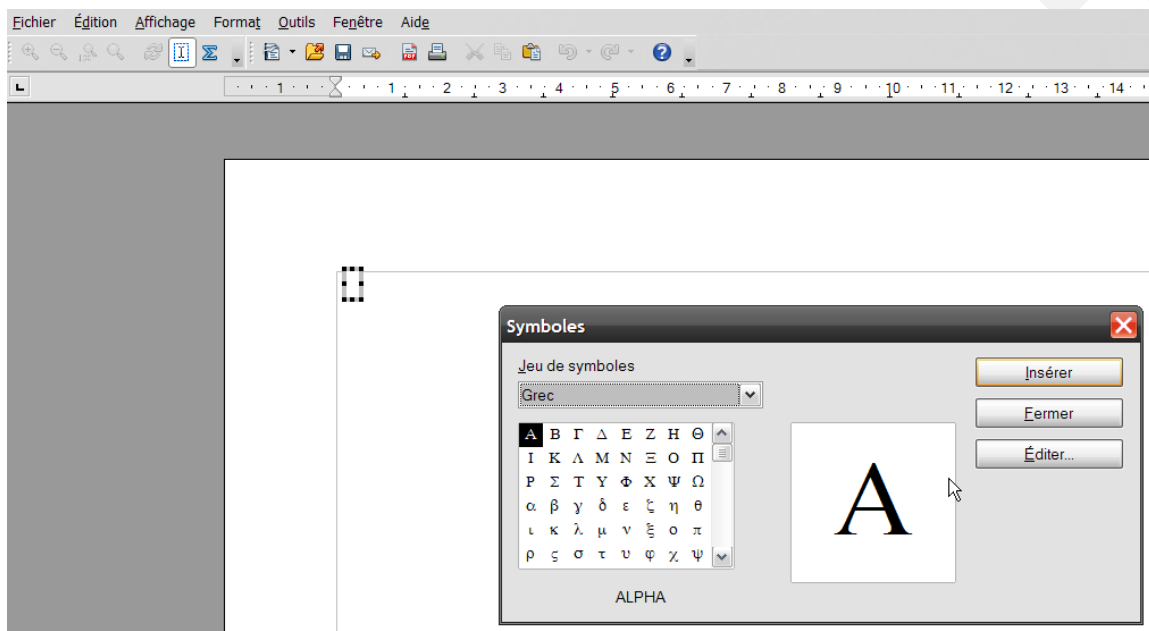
Fichier Édition Affichage Format Outils Fenêtre Aide

1 · 1 · 2 · 3 · 4 · 5 · 6 · 7 · 8 · 9 · 10 · 11 · 12 · 13 · 14

Symboles

Jeu de symboles

Grec

| Α | Β | Γ | Δ | Ε | Ζ | Η | Θ |
|---|---|---|---|---|---|---|---|
| Ι | Κ | Λ | Μ | Ν | Ξ | Ο | Π |
| Ρ | Σ | Τ | Υ | Φ | Χ | Ψ | Ω |
| α | β | γ | δ | ε | ζ | η | θ |
| ι | κ | λ | μ | ν | ξ | ο | π |
| ρ | ς | σ | τ | υ | φ | χ | ψ |

A

ALPHA

Insérer

Fermer

Éditer...